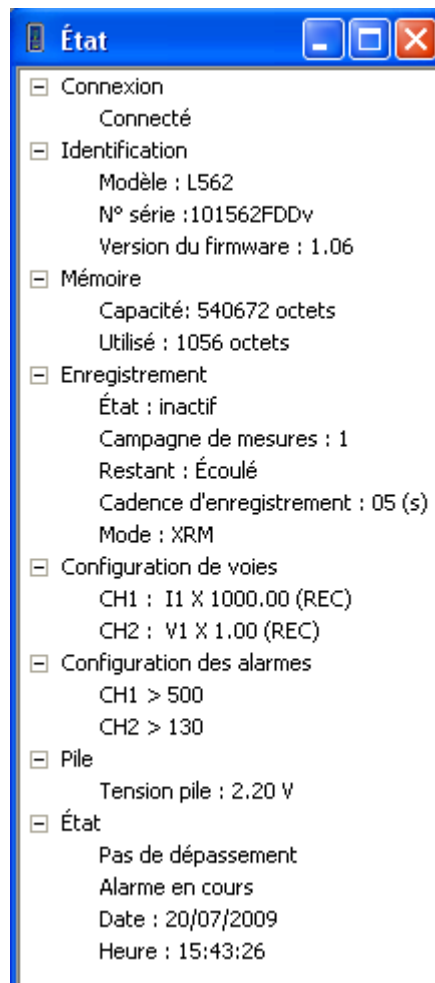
État

⊟ Connexion
Connecté
⊟ Identification
Modèle : L562
N° série :101562FDDv
Version du firmware : 1.06
⊟ Mémoire
Capacité: 540672 octets
Utilisé : 1056 octets
⊟ Enregistrement
État : inactif
Campagne de mesures : 1
Restant : Écoulé
Cadence d'enregistrement : 05 (s)
Mode : XRM
⊟ Configuration de voies
CH1 : I1 X 1000.00 (REC)
CH2 : V1 X 1.00 (REC)
⊟ Configuration des alarmes
CH1 > 500
CH2 > 130
⊟ Pile
Tension pile : 2.20 V
⊟ État
Pas de dépassement
Alarme en cours
Date : 20/07/2009
Heure : 15:43:26